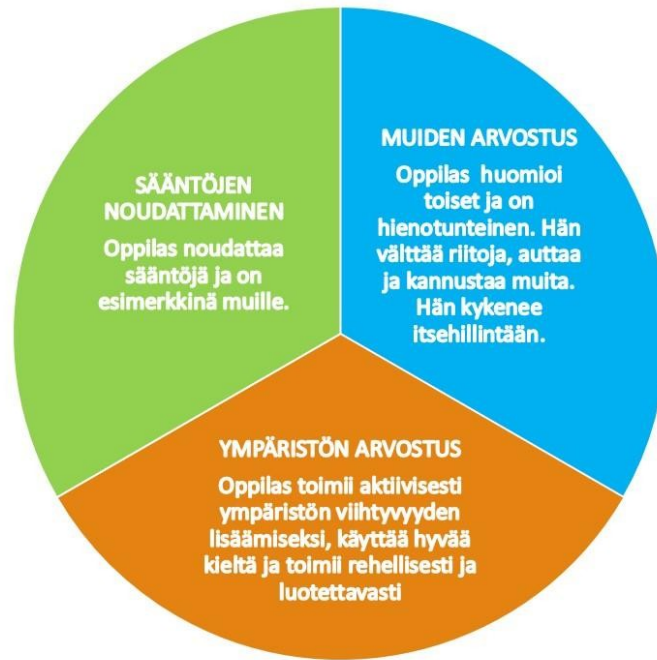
SÄÄNTÖJEN NOUDATTAMINEN

Oppilas noudattaa sääntöjä ja on esimerkkinä muille.

MUIDEN ARVOSTUS

Oppilas huomioi toiset ja on hienotunteinen. Hän välttää riitoja, auttaa ja kannustaa muita. Hän kykenee itsehillintään.

YMPÄRISTÖN ARVOSTUS

Oppilas toimii aktiivisesti ympäristön viihtyvyyden lisäämiseksi, käyttää hyvää kieltä ja toimii rehellisesti ja luotettavasti